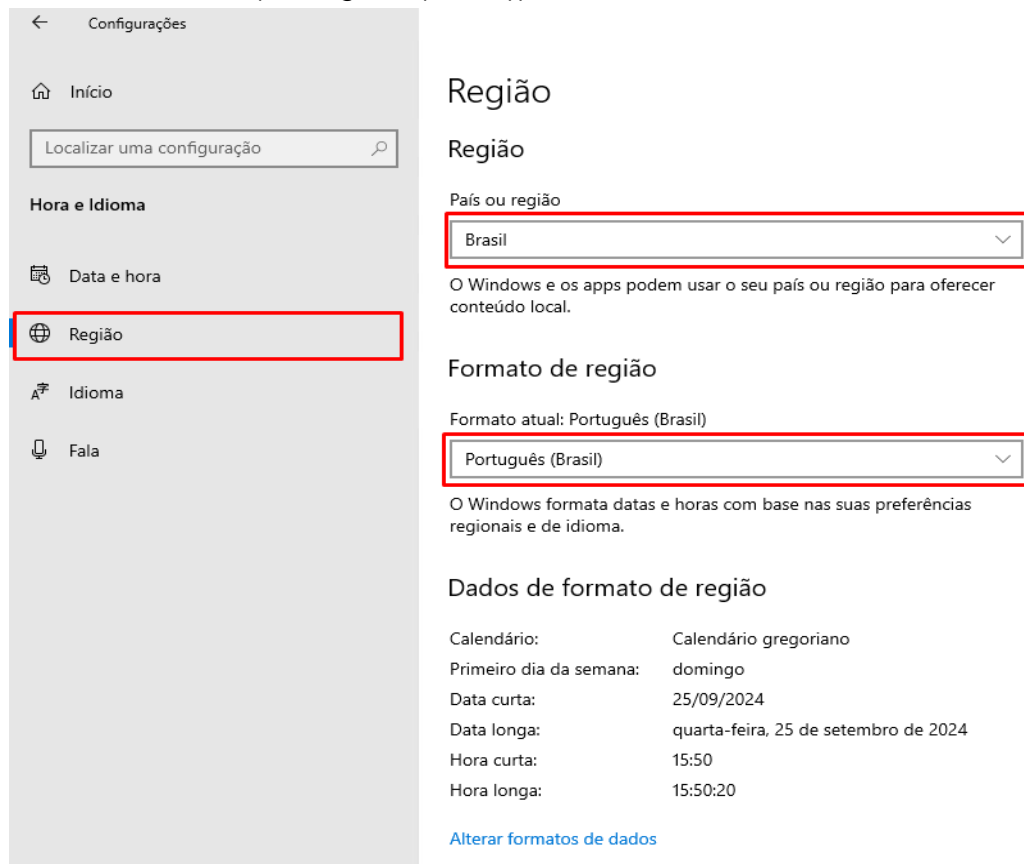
Configurações

Início

Localizar uma configuração

Hora e Idioma

Data e hora

Região

Idioma

Fala

Região

Região

País ou região

Brasil

O Windows e os apps podem usar o seu país ou região para oferecer conteúdo local.

Formato de região

Formato atual: Português (Brasil)

Português (Brasil)

O Windows formata datas e horas com base nas suas preferências regionais e de idioma.

Dados de formato de região

| | |
|---|---|
| Calendário: | Calendário gregoriano |
| Primeiro dia da semana: | domingo |
| Data curta: | 25/09/2024 |
| Data longa: | quarta-feira, 25 de setembro de 2024 |
| Hora curta: | 15:50 |
| Hora longa: | 15:50:20 |

Alterar formatos de dados